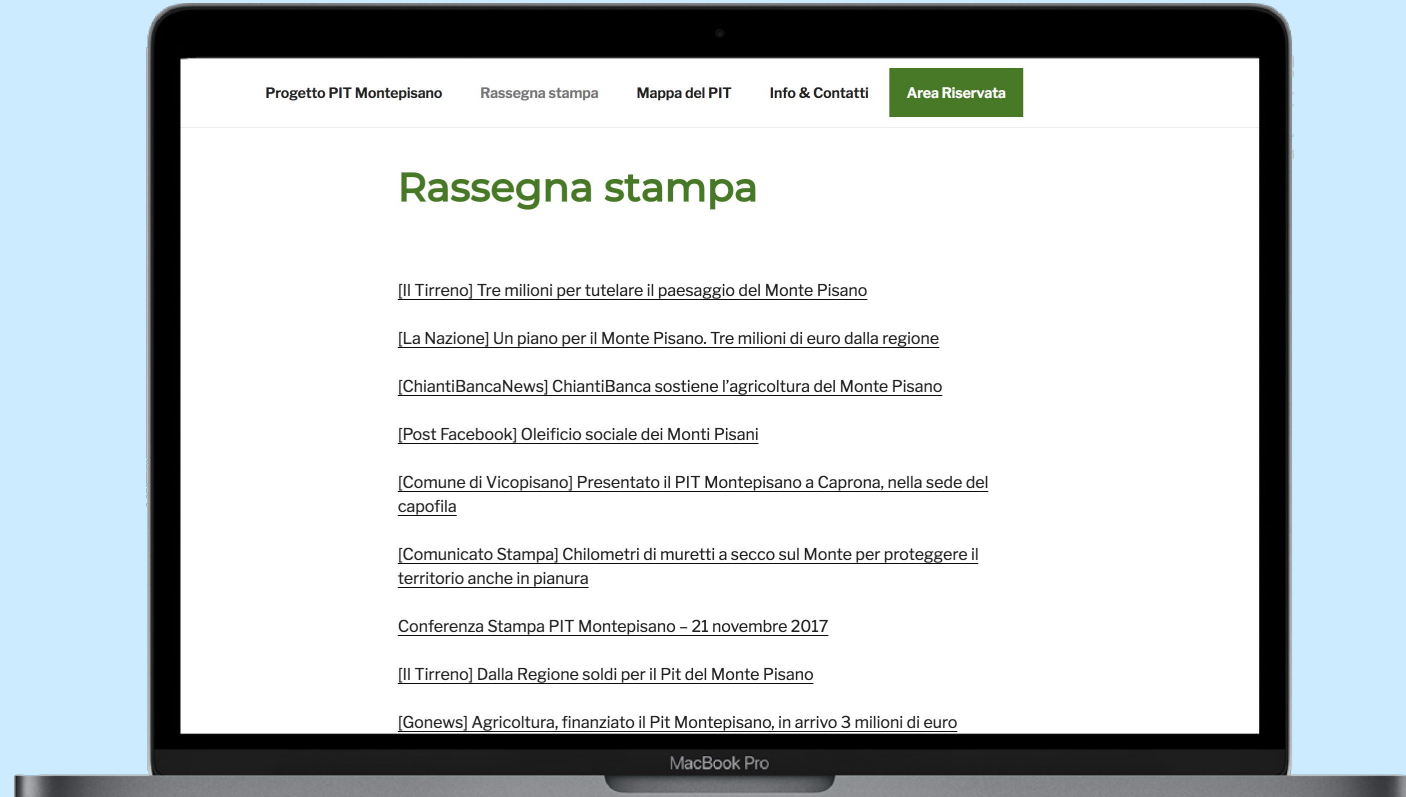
Progetto PIT Montepisano Rassegna stampa Mappa del PIT Info & Contatti Area Riservata

Rassegna stampa

[Il Tirreno] Tre milioni per tutelare il paesaggio del Monte Pisano

[La Nazione] Un piano per il Monte Pisano. Tre milioni di euro dalla regione

[ChiantiBancaNews] ChiantiBanca sostiene l'agricoltura del Monte Pisano

[Post Facebook] Oleificio sociale dei Monti Pisani

[Comune di Vicopisano] Presentato il PIT Montepisano a Caprona, nella sede del capofila

[Comunicato Stampa] Chilometri di muretti a secco sul Monte per proteggere il territorio anche in pianura

Conferenza Stampa PIT Montepisano – 21 novembre 2017

[Il Tirreno] Dalla Regione soldi per il Pit del Monte Pisano

[Gonews] Agricoltura, finanziato il Pit Montepisano, in arrivo 3 milioni di euro

MacBook Pro